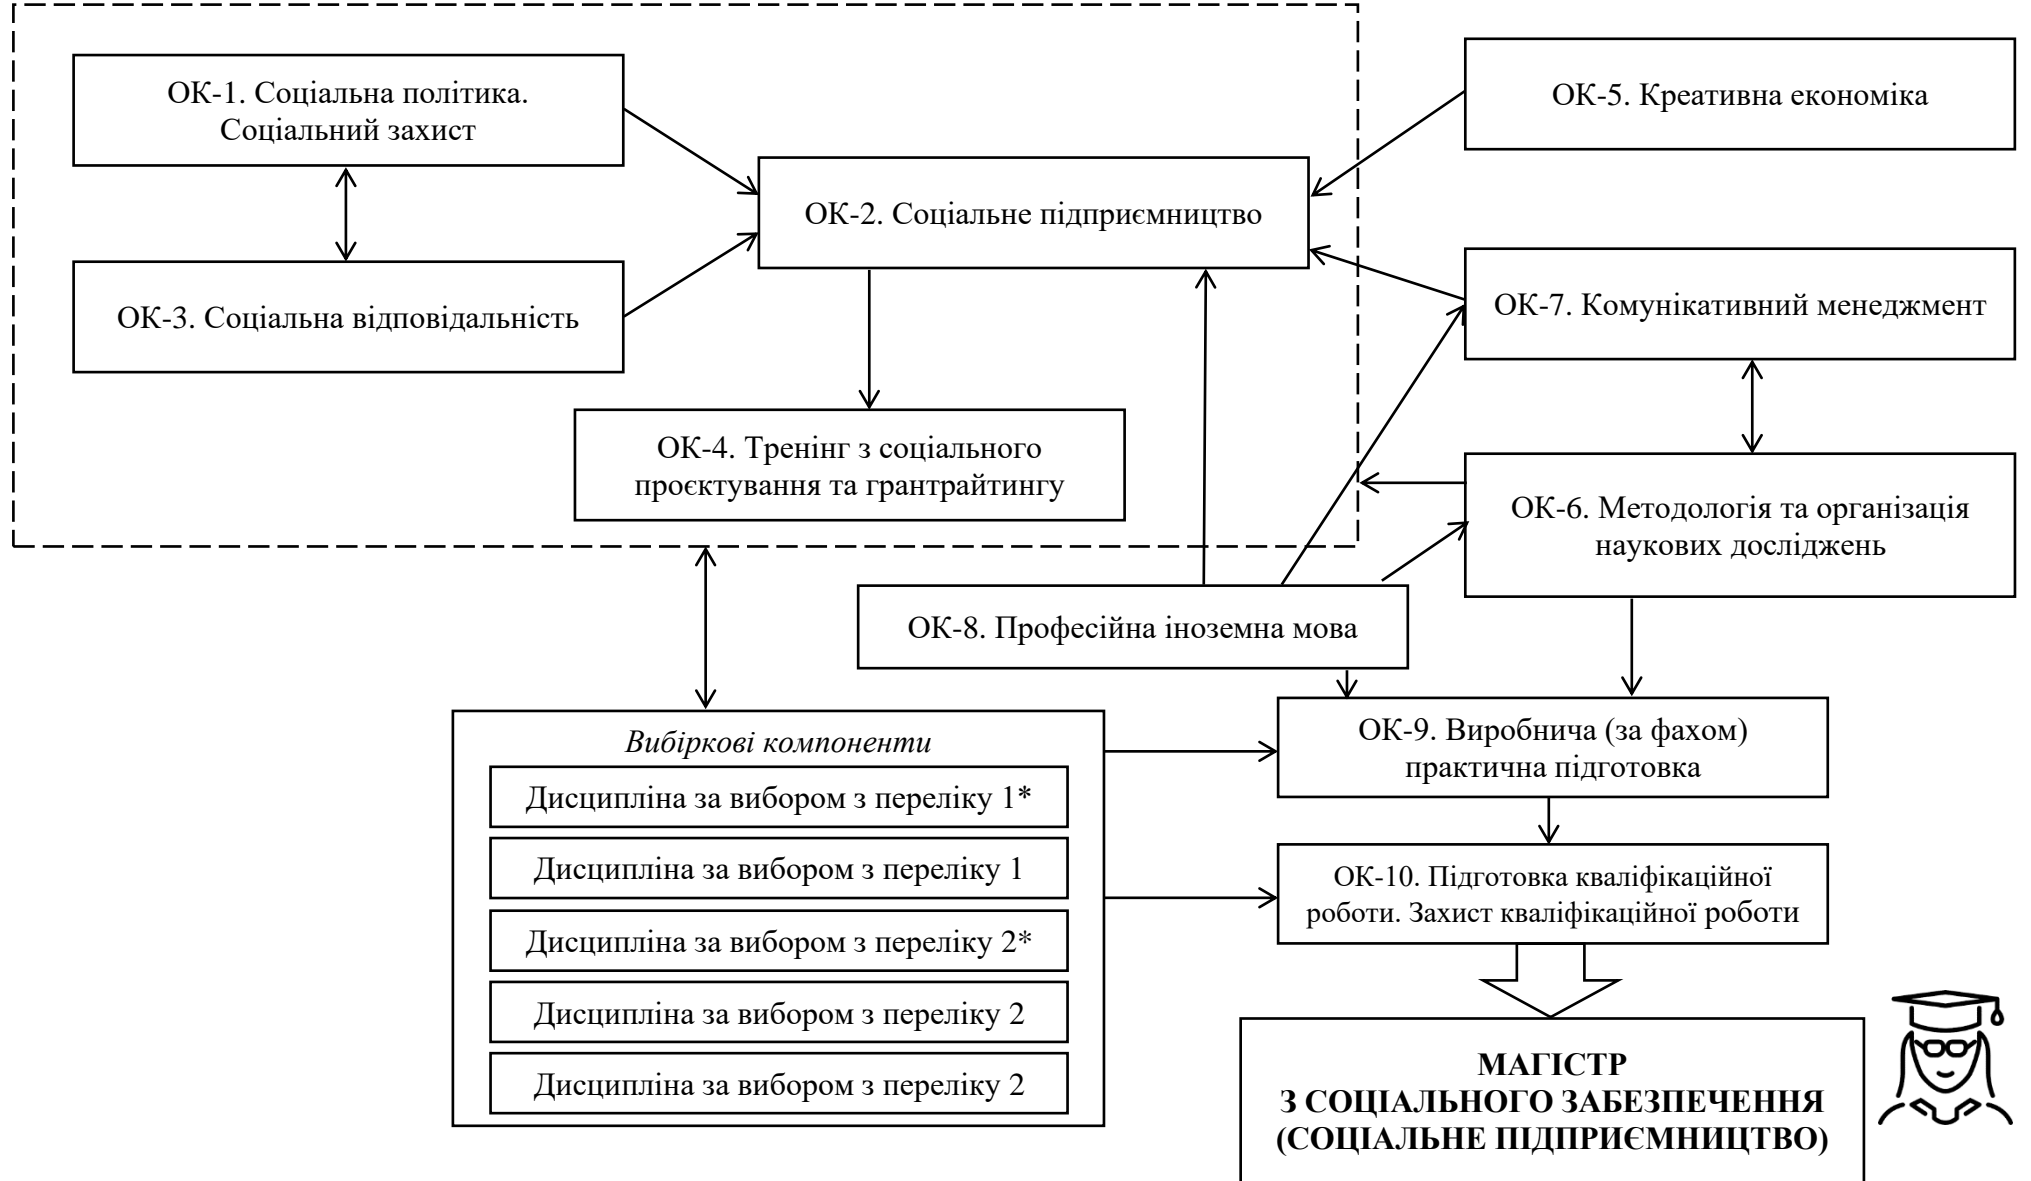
ОК-1. Соціальна політика. Соціальний захист

ОК-2. Соціальне підприємництво

ОК-3. Соціальна відповідальність

ОК-4. Тренінг з соціального проєктування та грантрайтингу

ОК-5. Креативна економіка

ОК-7. Комунікативний менеджмент

ОК-6. Методологія та організація наукових досліджень

ОК-8. Професійна іноземна мова

*Вибіркові компоненти*

Дисципліна за вибором з переліку 1*

Дисципліна за вибором з переліку 1

Дисципліна за вибором з переліку 2*

Дисципліна за вибором з переліку 2

Дисципліна за вибором з переліку 2

ОК-9. Виробнича (за фахом) практична підготовка

ОК-10. Підготовка кваліфікаційної роботи. Захист кваліфікаційної роботи

**МАГІСТР З СОЦІАЛЬНОГО ЗАБЕЗПЕЧЕННЯ (СОЦІАЛЬНЕ ПІДПРИЄМНИЦТВО)**